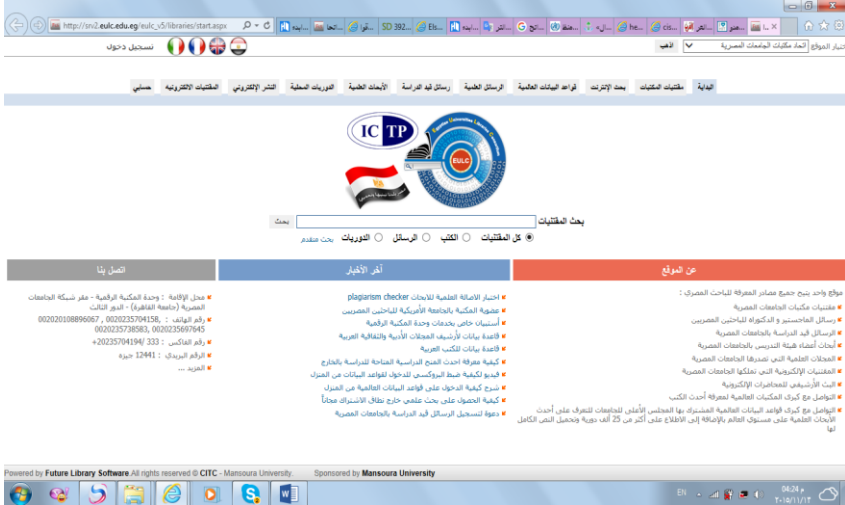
http://srv2.eulc.edu.eg/eulc_v5/libraries/start.aspx

اختيار الموقع اتحاد مكتبات الجامعات المصرية اذهب

تسجيل دخول

البداية | مقتنيات المكتبات | بحث الإنترنت | قواعد البيانات العالمية | الرسائل العلمية | رسائل قيد الدراسة | الأبحاث العلمية | الدوريات المحلية | النشر الإلكتروني | المقتنيات الإلكترونية | حسابي

ICTP

EULC

بحث المقتنيات بحث

كل المقتنيات ○ الكتب ○ الرسائل ○ الدوريات بحث متقدم

عن الموقع

موقع واحد يتيح جميع مصادر المعرفة للباحث المصري :

مقتنيات مكتبات الجامعات المصرية

رسائل الماجستير والدكتوراه للباحثين المصريين

الرسائل قيد الدراسة بالجامعات المصرية

أبحاث أعضاء هيئة التدريس بالجامعات المصرية

المجلات العلمية التي تصدرها الجامعات المصرية

المقتنيات الإلكترونية التي تملكها الجامعات المصرية

البث الأرشيفي للمحاضرات الإلكترونية

التواصل مع كبرى المكتبات العالمية لمعرفة أحدث الكتب

التواصل مع كبرى قواعد البيانات العالمية المشترك بها المجلس الأعلى للجامعات للتعرف على أحدث الأبحاث العلمية على مستوى العالم بالإضافة إلى الاطلاع على أكثر من 25 ألف دورية وتحميل النص الكامل لها

آخر الأخبار

اختبار الاصالة العلمية للابحاث plagiarism checker

عضوية المكتبة بالجامعة الأمريكية للباحثين المصريين

أستبيان خاص بخدمات وحدة المكتبة الرقمية

قاعدة بيانات لأرشيف المجلات الأدبية والثقافية العربية

قاعدة بيانات للكتب العربية

كيفية معرفة أحدث المنح الدراسية المتاحة للدراسة بالخارج

فيديو لكيفية ضبط البروكسي للدخول لقواعد البيانات من المنزل

شرح كيفية الدخول على قواعد البيانات العالمية من المنزل

كيفية الحصول على بحث علمي خارج نطاق الاشتراك مجاناً

دعوة لتسجيل الرسائل قيد الدراسة بالجامعات المصرية

اتصل بنا

محل الإقامة : وحدة المكتبة الرقمية - مقر شبكة الجامعات المصرية (جامعة القاهرة) - الدور الثالث

رقم الهاتف : 0020235704158, 0020108896067, 0020235738583, 0020235697645

رقم الفاكس : 333 /0235704194+20

الرقم البريدي : 12441 جيزة

المزيد ...

Powered by Future Library Software. All rights reserved © CITC - Mansoura University.     Sponsored by Mansoura University

EN 06:24 م ٢٠١٥/١١/١٢